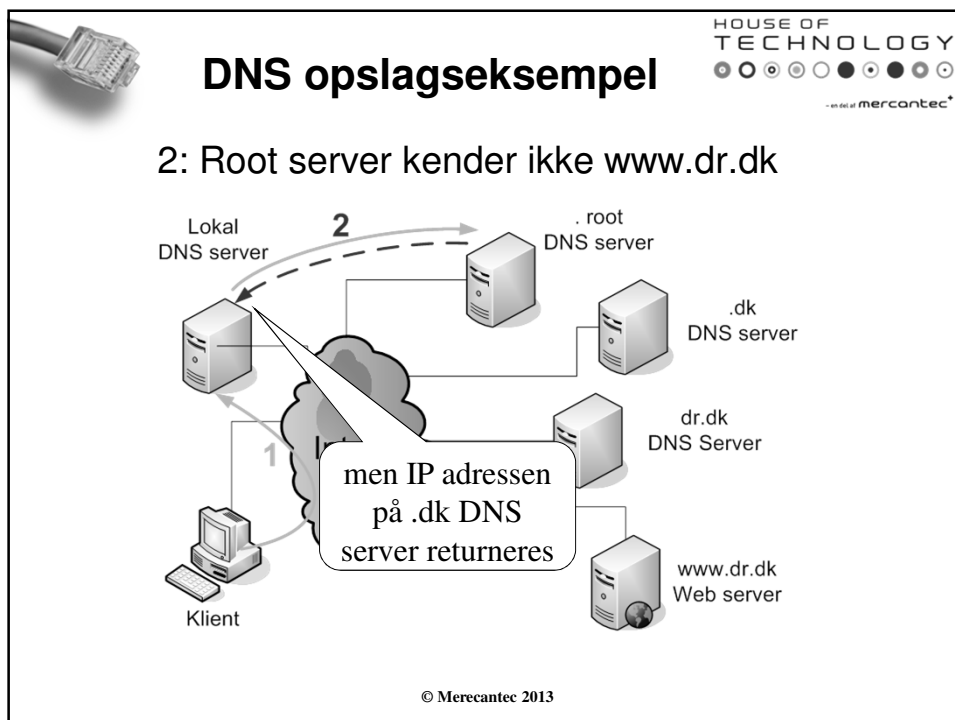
DNS opslagseksempel

HOUSE OF TECHNOLOGY

- en del af mercantec

2: Root server kender ikke www.dr.dk

Lokal DNS server

2

. root DNS server

.dk DNS server

dr.dk DNS Server

1

Int

men IP adressen på .dk DNS server returneres

www.dr.dk Web server

Klient

© Merecantec 2013